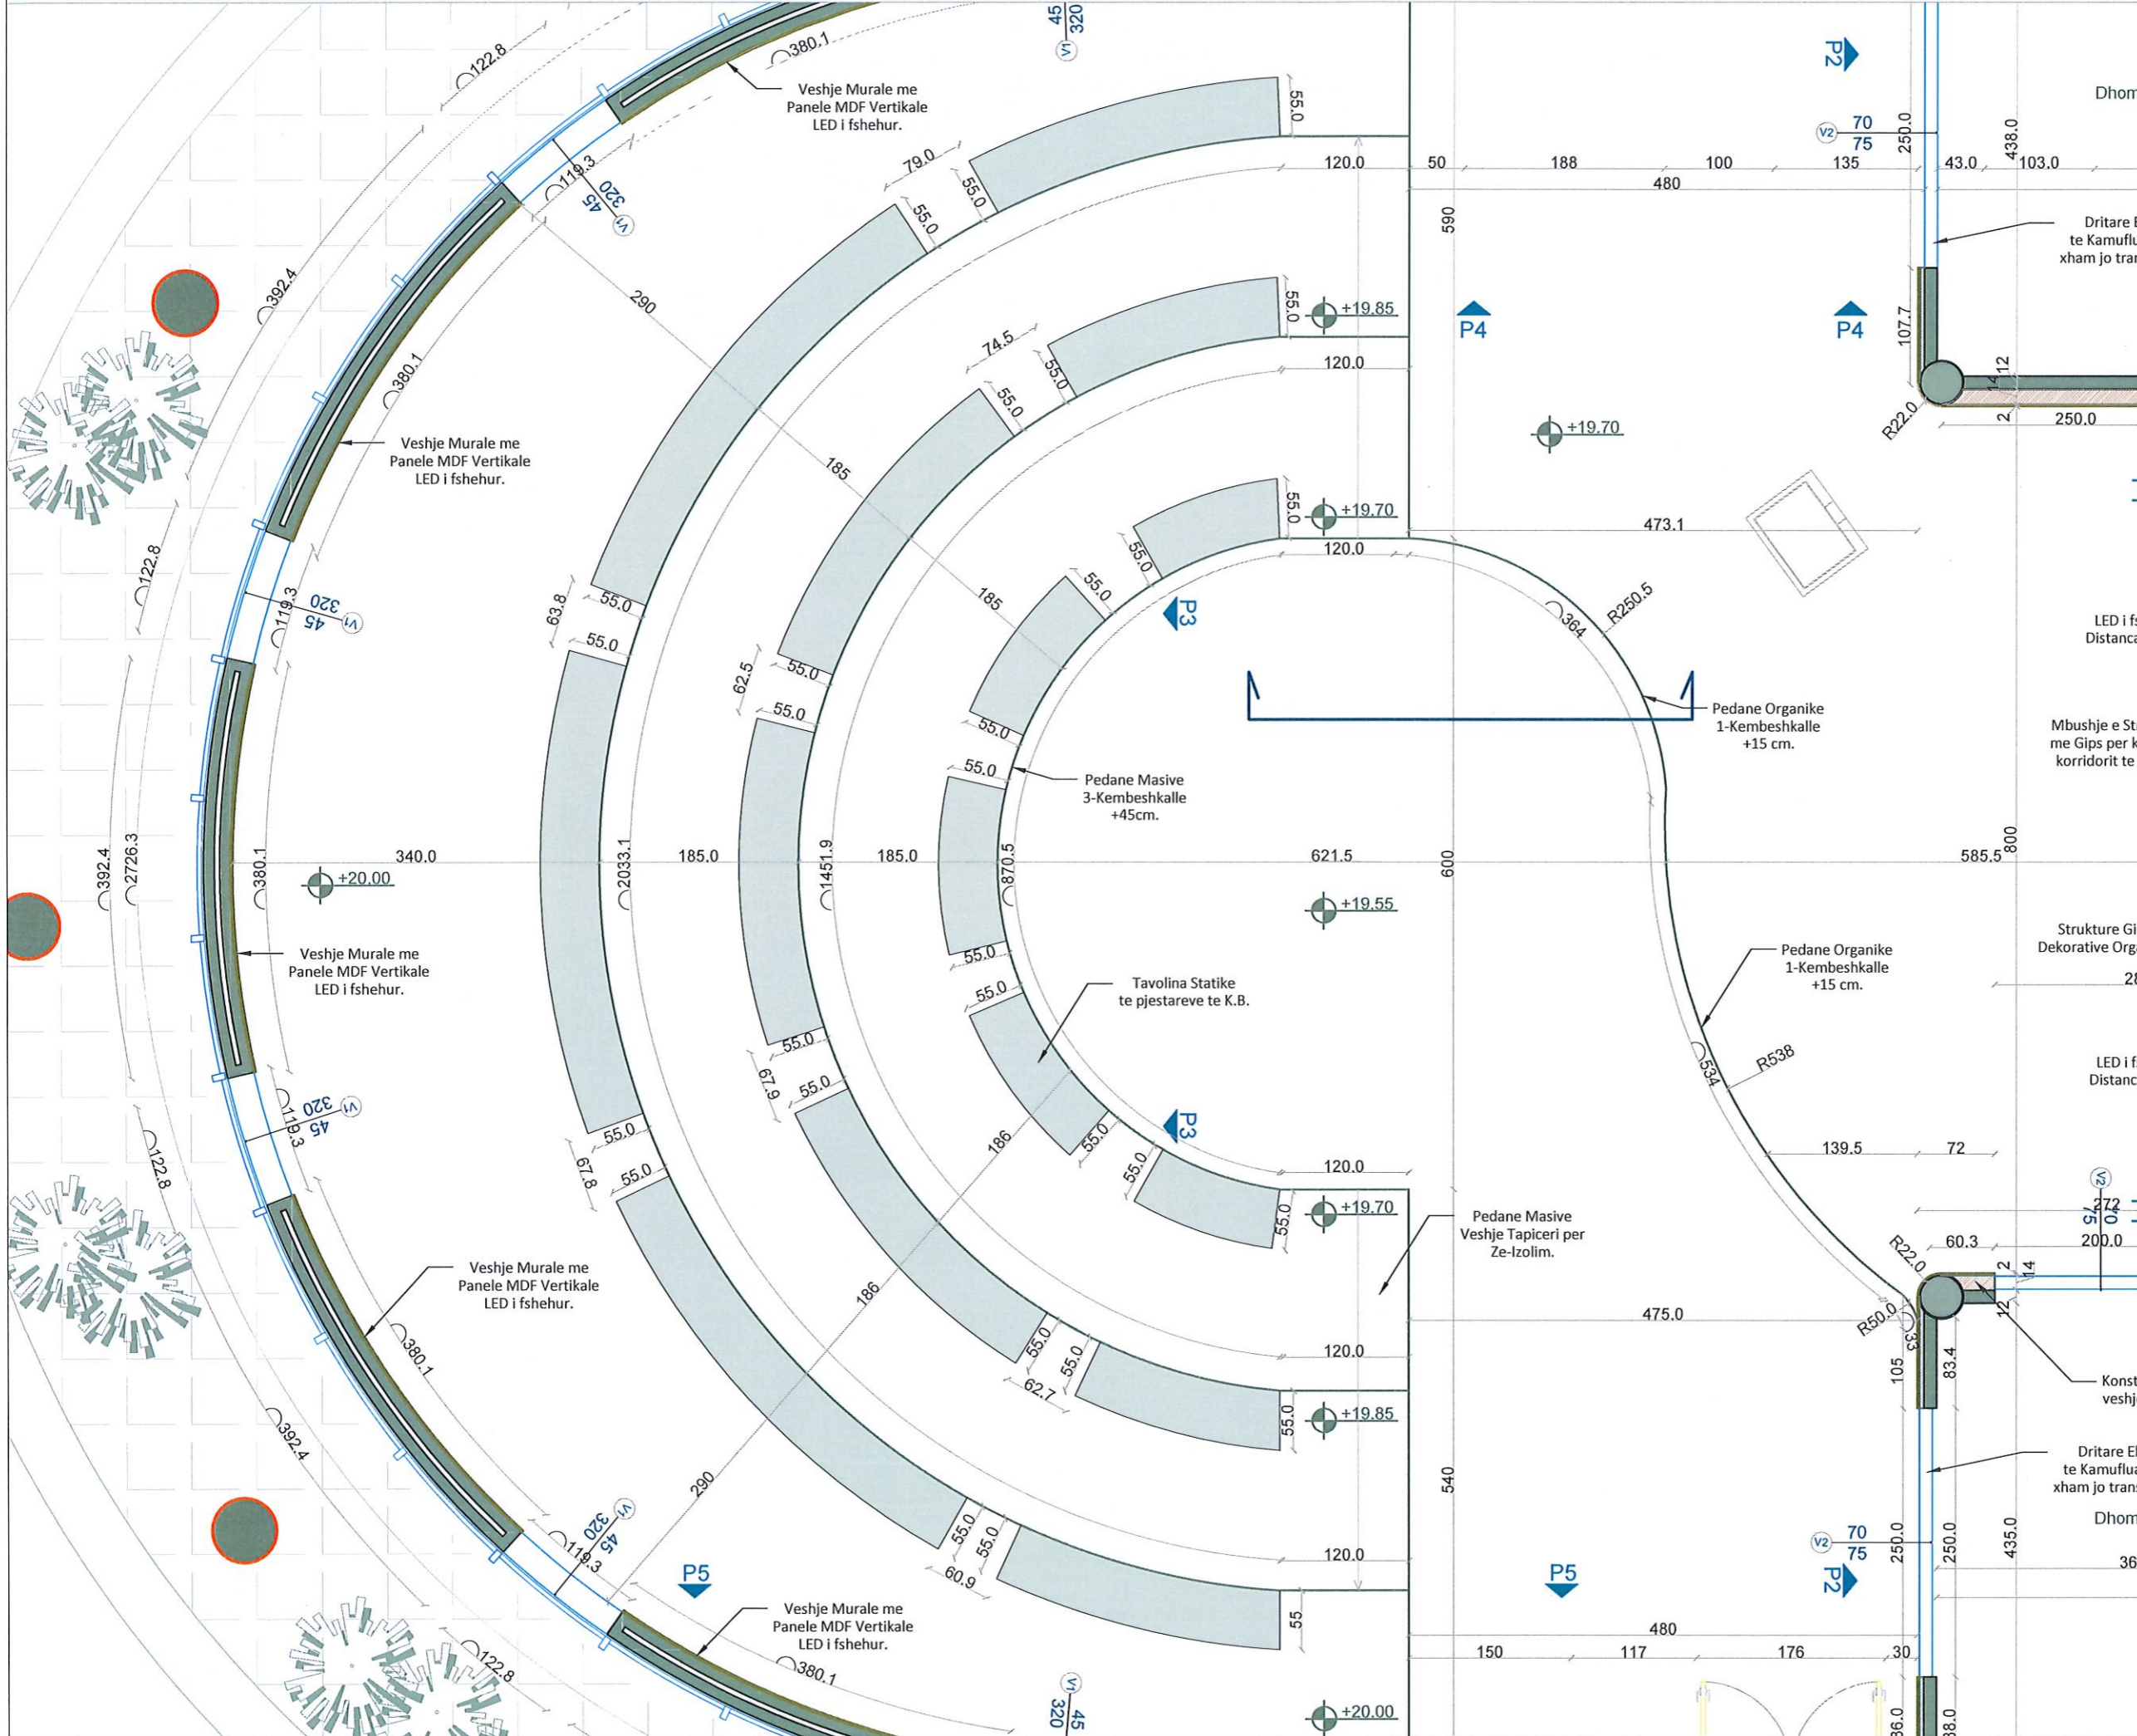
V1 $\frac{45}{320}$

380.1

122.8

Veshje Murale me Panele MDF Vertikale LED i fshehur.

P2

Dhom

V2 $\frac{70}{75}$

250.0

438.0

43.0

103.0

55.0

79.0

55.0

119.3

V1 $\frac{320}{45}$

120.0

50

188

100

135

480

55.0

590

Dritare E te Kamuflu xham jo tran

392.4

290

55.0

+19.85

P4

P4

107.7

74.5

55.0

55.0

120.0

12

380.1

R22.0

2

250.0

Veshje Murale me Panele MDF Vertikale LED i fshehur.

+19.70

185

55.0

+19.70

473.1

120.0

55.0

122.8

55.0

63.8

55.0

185

55.0

119.3

V1 $\frac{320}{45}$

55.0

P3

364

R250.5

LED i f Distanca

62.5

55.0

55.0

Pedane Organike 1-Kembeshkalle +15 cm.

55.0

Mbushje e St me Gips per k korridorit te

55.0

Pedane Masive 3-Kembeshkalle +45cm.

392.4

2726.3

380.1

340.0

+20.00

2033.1

185.0

1451.9

185.0

870.5

621.5

600

585.5

800

+19.55

Veshje Murale me Panele MDF Vertikale LED i fshehur.

55.0

Strukture Gi Dekorative Org

55.0

Pedane Organike 1-Kembeshkalle +15 cm.

Tavolina Statike te pjestareve te K.B.

28

55.0

67.9

55.0

534

R538

LED i f Distanc

119.3

V1 $\frac{320}{45}$

122.8

55.0

186

55.0

67.8

55.0

P3

55.0

139.5

72

55.0

120.0

+19.70

V2 $\frac{272}{40}$ 75

200.0

Pedane Masive Veshje Tapiceri per Ze-Izolim.

R22.0

60.3

2

14

Veshje Murale me Panele MDF Vertikale LED i fshehur.

186

475.0

R50.0

33

12

380.1

55.0

55.0

120.0

105

83.4

Konst veshj

62.7

55.0

+19.85

392.4

290

540

Dritare El te Kamuflu xham jo trans

V1 $\frac{320}{45}$

119.3

55.0

55.0

Dhom

120.0

60.9

V2 $\frac{70}{75}$

250.0

250.0

435.0

P5

P5

P2

36

Veshje Murale me Panele MDF Vertikale LED i fshehur.

55

480

380.1

150

117

176

30

122.8

V1 $\frac{45}{320}$

+20.00

36.0

38.0